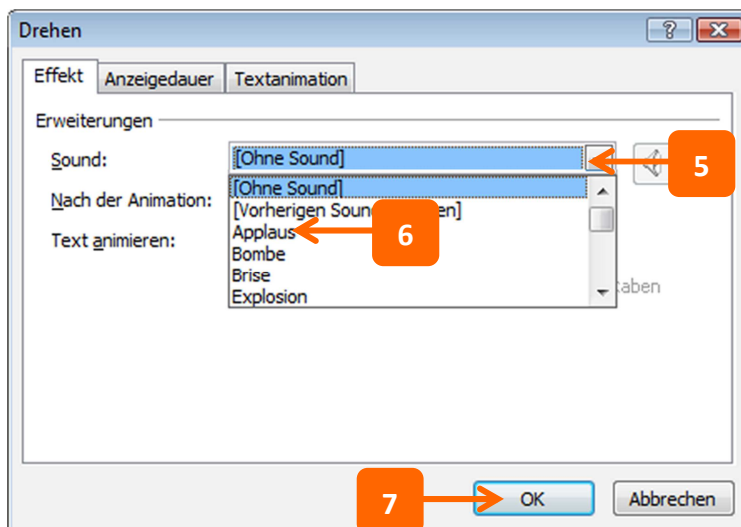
Drehen

?

Effekt | Anzeigedauer | Textanimation

Erweiterungen

Sound: [Ohne Sound]

Nach der Animation:

Text animieren:

[Ohne Sound]
[Vorherigen Soun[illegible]en]
Applaus
Bombe
Brise
Explosion

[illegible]taben

5

6

7

OK

Abbrechen